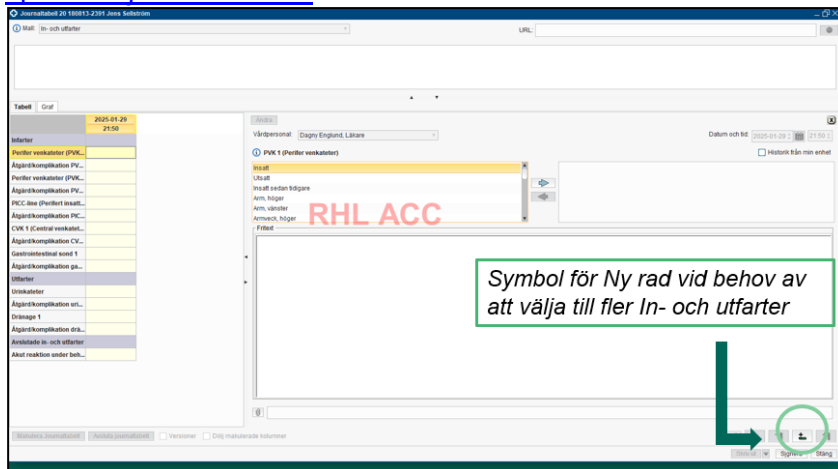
Journaltabell 20 180813-2391 Jens Sellström

Mall: In- och utfarter

URL:

Tabell Graf

| | 2025-01-29 21:50 |
|---|---|
| Infarter | |
| Perifer venkateter (PVK... | |
| Åtgärd/komplikation PV... | |
| Perifer venkateter (PVK... | |
| Åtgärd/komplikation PV... | |
| PICC-line (Perifert insatt... | |
| Åtgärd/komplikation PIC... | |
| CVK 1 (Central venkatet... | |
| Åtgärd/komplikation CV... | |
| Gastrointestinal sond 1 | |
| Åtgärd/komplikation ga... | |
| Utfarter | |
| Urinkateter | |
| Åtgärd/komplikation uri... | |
| Dränage 1 | |
| Åtgärd/komplikation drä... | |
| Avslutade in- och utfarter | |
| Akut reaktion under beh... | |

Ändra

Vårdpersonal: Dagny Englund, Läkare

Datum och tid: 2025-01-29 21:50

PVK 1 (Perifer venkateter)

Historik från min enhet

Insatt
Utsatt
Insatt sedan tidigare
Arm, höger
Arm, vänster
Armveck, höger

RHL ACC

Fritext

Symbol för Ny rad vid behov av att välja till fler In- och utfarter

Makulera journaltabell Avsluta journaltabell Versioner Dölj makulerade kolumner

Signera Stäng